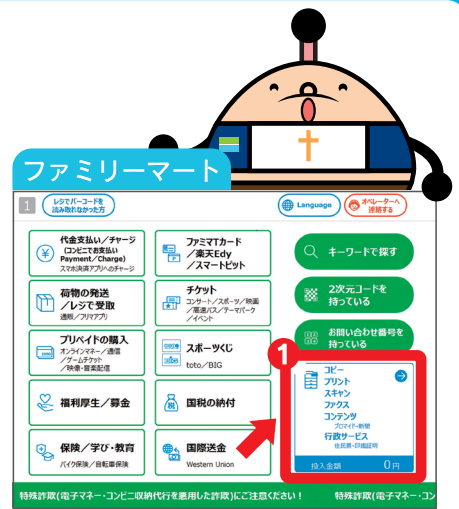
ファミリーマート

1

レジでバーコードを読み取れなかった方

Language

オペレーターへ連絡する

代金支払い／チャージ
（コンビニでお支払い Payment／Charge）
スマホ決済アプリへのチャージ

ファミマTカード／楽天Edy／スマートピット

キーワードで探す

荷物の発送／レジで受取
通販／フリマアプリ

チケット
コンサート／スポーツ／映画／高速バス／テーマパーク／イベント

2次元コードを持っている

プリペイドの購入
オンラインマネー／通信／ゲームチケット／映像・音楽配信

スポーツくじ
toto／BIG

お問い合わせ番号を持っている

1

コピー
プリント
スキャン
ファクス
コンテンツ
ブロマイド・新聞
行政サービス
住民票・印鑑証明

福利厚生／募金

国税の納付

保険／学び・教育
バイク保険／自転車保険

国際送金
Western Union

投入金額　0円

特殊詐欺(電子マネー・コンビニ収納代行を悪用した詐欺)にご注意ください！　特殊詐欺(電子マネー・コン